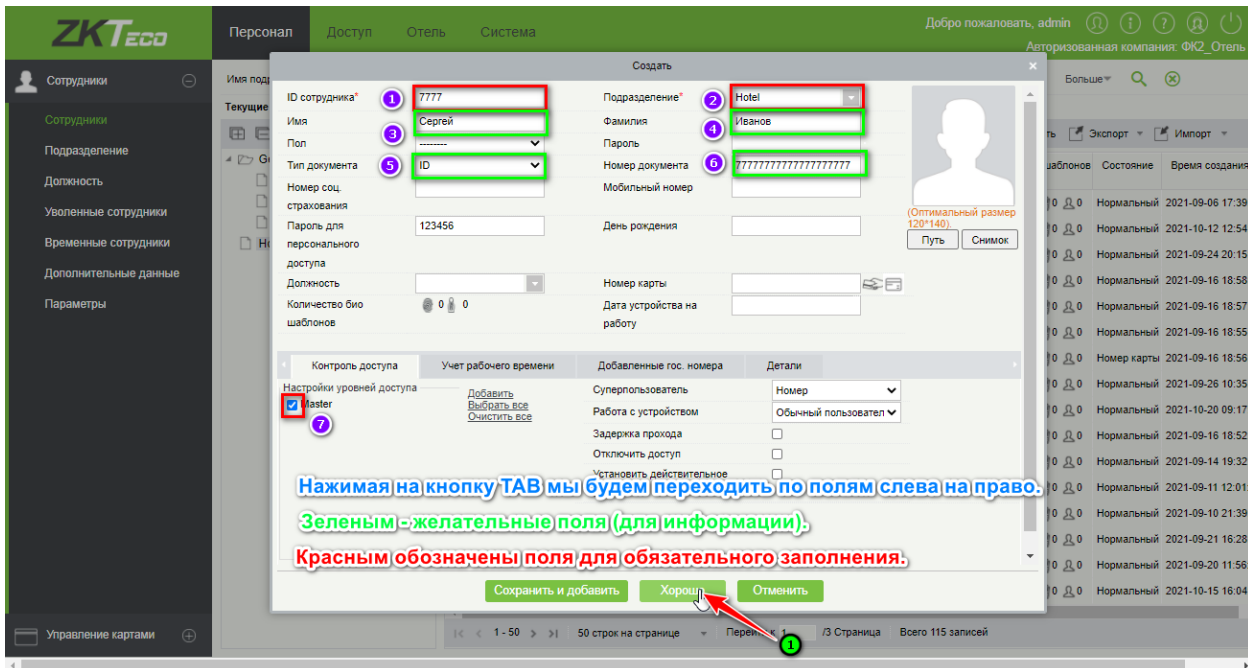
ZKTeco

Персонал Доступ Отель Система

Добро пожаловать, admin
Авторизованная компания: ФК2_Отель

Сотрудники

Сотрудники
Подразделение
Должность
Уволенные сотрудники
Временные сотрудники
Дополнительные данные
Параметры

Управление картами

Имя под
Текущие

Больше Экспорт Импорт

шаблонов Состояние Время создания

Нормальный 2021-09-06 17:39
Нормальный 2021-10-12 12:54
Нормальный 2021-09-24 20:15
Нормальный 2021-09-16 18:58
Нормальный 2021-09-16 18:57
Нормальный 2021-09-16 18:55
Номер карты 2021-09-16 18:56
Нормальный 2021-09-26 10:35
Нормальный 2021-10-20 09:17
Нормальный 2021-09-16 18:52
Нормальный 2021-09-14 19:32
Нормальный 2021-09-11 12:01
Нормальный 2021-09-10 21:39
Нормальный 2021-09-21 16:28
Нормальный 2021-09-20 11:56
Нормальный 2021-10-15 16:04

Создать

ID сотрудника* 1 7777
Подразделение* 2 Hotel
Имя 3 Сергей
Фамилия 4 Иванов
Пол --------
Пароль
Тип документа 5 ID
Номер документа 6 7777777777777777777
Номер соц. страхования
Мобильный номер
Пароль для персонального доступа 123456
День рождения
Должность
Номер карты
Количество био шаблонов 0 0
Дата устройства на работу

(Оптимальный размер 120*140).
Путь Снимок

Контроль доступа Учет рабочего времени Добавленные гос. номера Детали

Настройки уровней доступа
Master 7
Добавить
Выбрать все
Очистить все

Суперпользователь Номер
Работа с устройством Обычный пользовател
Задержка прохода
Отключить доступ
Установить действительное

Нажимая на кнопку TAB мы будем переходить по полям слева на право.
Зеленым - желательные поля (для информации).
Красным обозначены поля для обязательного заполнения.

Сохранить и добавить Хорошо Отменить

1

1 - 50 50 строк на странице Перейти к 1 /3 Страница Всего 115 записей